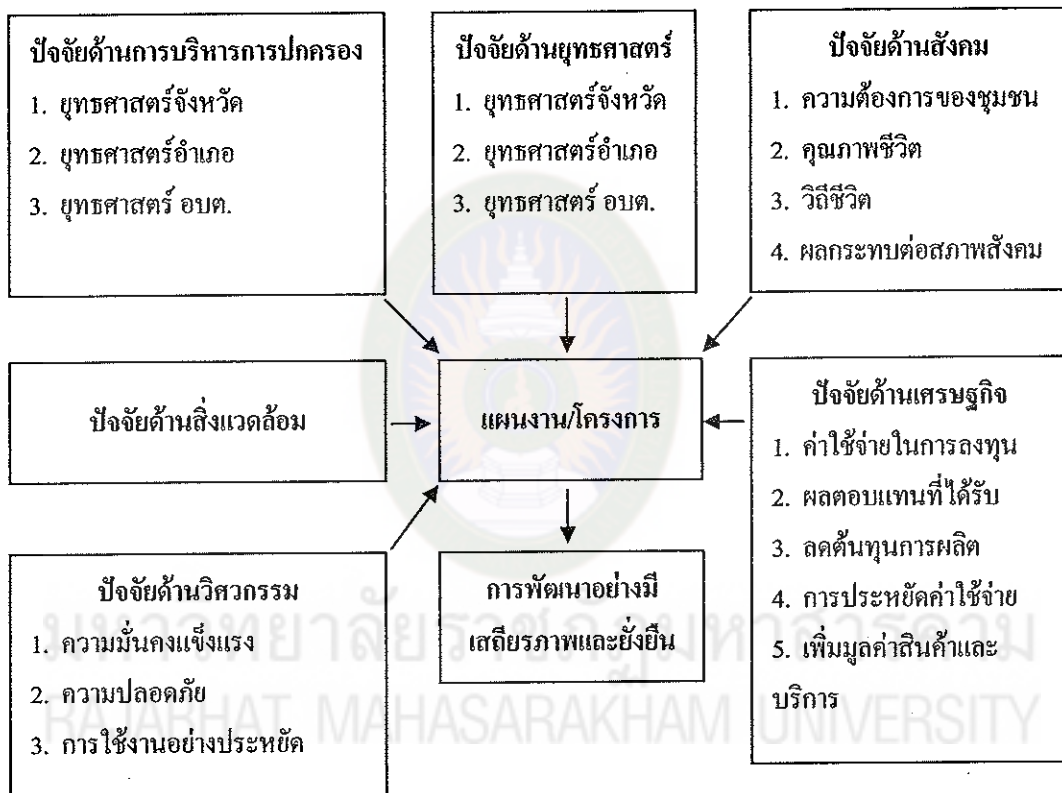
ปัจจัยด้านการบริหารการปกครอง
1. ยุทธศาสตร์จังหวัด
2. ยุทธศาสตร์อำเภอ
3. ยุทธศาสตร์ อบต.

ปัจจัยด้านยุทธศาสตร์
1. ยุทธศาสตร์จังหวัด
2. ยุทธศาสตร์อำเภอ
3. ยุทธศาสตร์ อบต.

ปัจจัยด้านสังคม
1. ความต้องการของชุมชน
2. คุณภาพชีวิต
3. วิถีชีวิต
4. ผลกระทบต่อสภาพสังคม

ปัจจัยด้านสิ่งแวดล้อม

แผนงาน/โครงการ

ปัจจัยด้านเศรษฐกิจ
1. ค่าใช้จ่ายในการลงทุน
2. ผลตอบแทนที่ได้รับ
3. ลดต้นทุนการผลิต
4. การประหยัดค่าใช้จ่าย
5. เพิ่มมูลค่าสินค้าและบริการ

ปัจจัยด้านวิศวกรรม
1. ความมั่นคงแข็งแรง
2. ความปลอดภัย
3. การใช้งานอย่างประหยัด

การพัฒนาอย่างมีเสถียรภาพและยั่งยืน

มหาวิทยาลัยราชภัฏมหาสารคาม
RAJABHAT MAHASARAKHAM UNIVERSITY